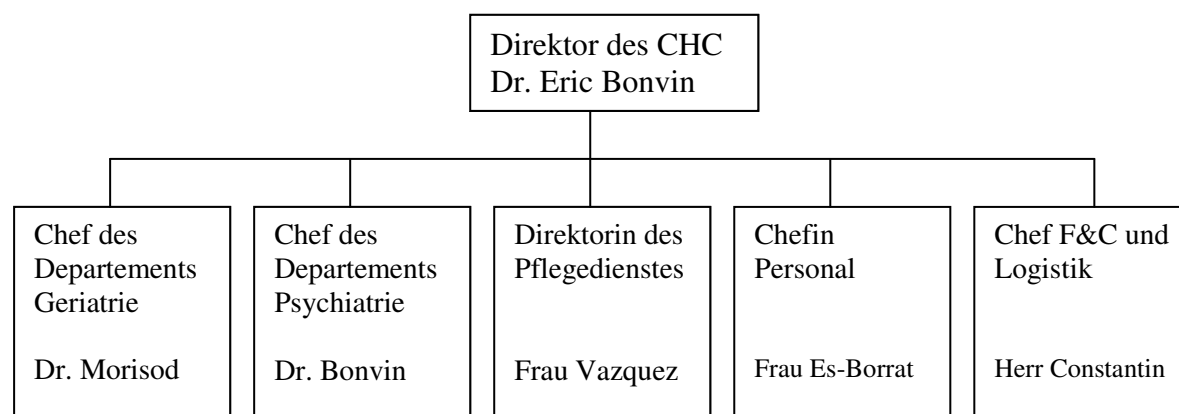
Direktor des CHC
Dr. Eric Bonvin

Chef des Departements Geriatrie

Dr. Morisod

Chef des Departements Psychiatrie

Dr. Bonvin

Direktorin des Pflegedienstes

Frau Vazquez

Chefin Personal

Frau Es-Borrat

Chef F&C und Logistik

Herr Constantin